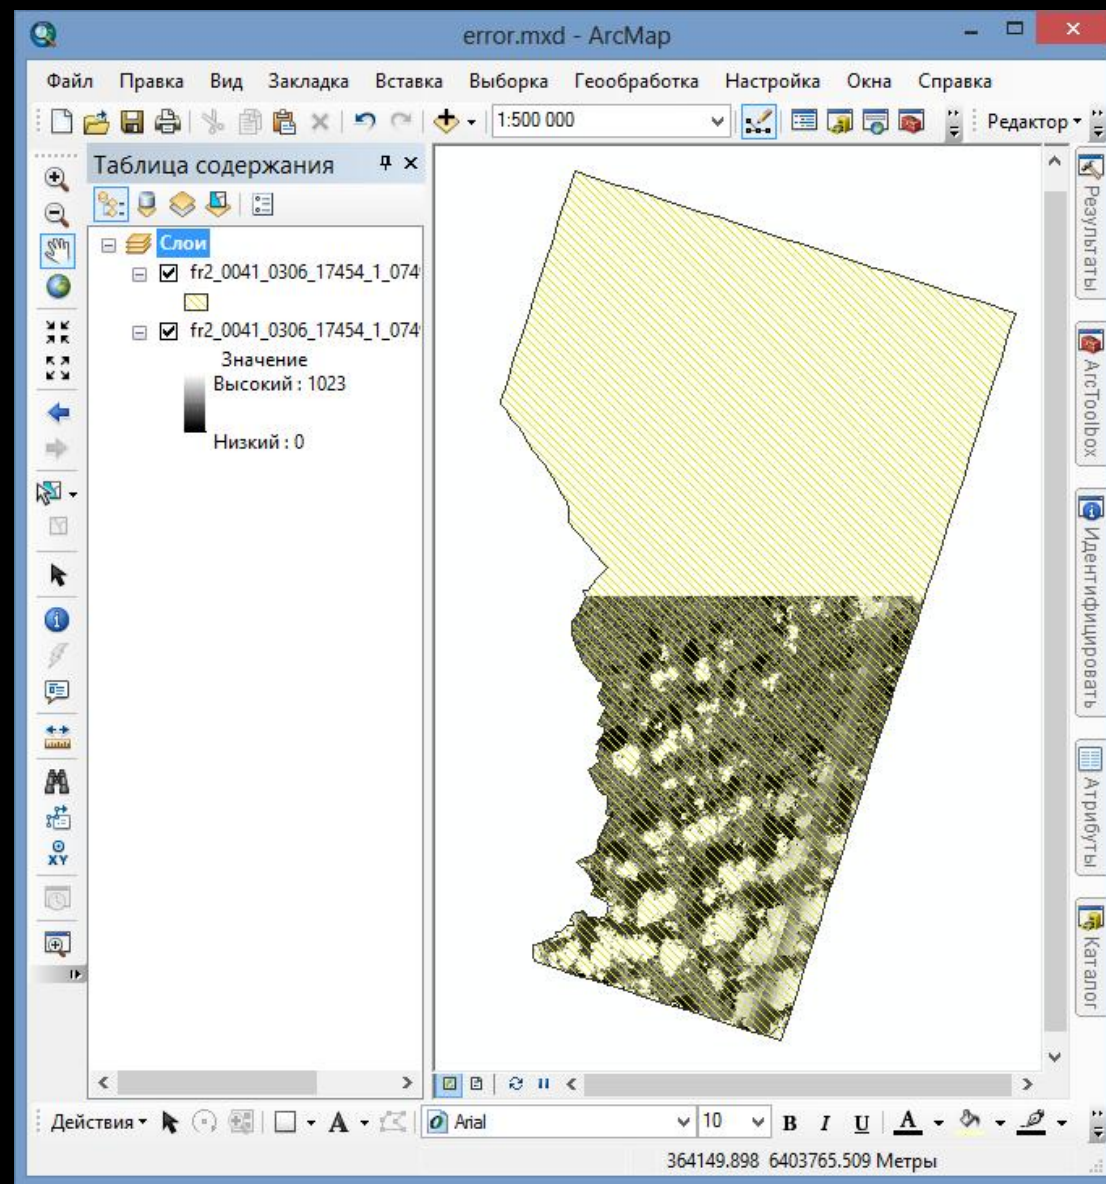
error.mxd - ArcMap

Файл Правка Вид Закладка Вставка Выборка Геообработка Настройка Окна Справка

1:500 000

Редактор

Таблица содержания

Слои

fr2_0041_0306_17454_1_074

fr2_0041_0306_17454_1_074

Значение

Высокий : 1023

Низкий : 0

Результаты

ArcToolbox

Идентифицировать

Атрибуты

Каталог

Действия

Arial

10

B I U A

364149.898 6403765.509 Метры